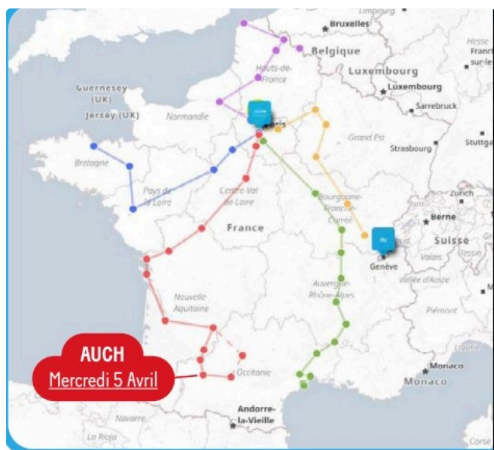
Bruxelles
Belgique
Hesse
Luxembourg
Luxembourg
Guernesey (UK)
Jersey (UK)
Hauts-de-France
Normandie
Sarrebruck
Paris
Grand Est
Strasbourg
Stuttg
Bretagne
Pays de la Loire
Centre-Val de Loire
Bourgogne-Franche-Comté
Zurich
Berne
France
Suisse
Genève
Valais
Auvergne-Rhône-Alpes
Vallée d'Aoste
Nouvelle-Aquitaine
Piémont
Occitanie
Monaco
Monaco
AUCH
Mercredi 5 Avril
Navarre
Andorre-la-Vieille
La Rioja
Corse